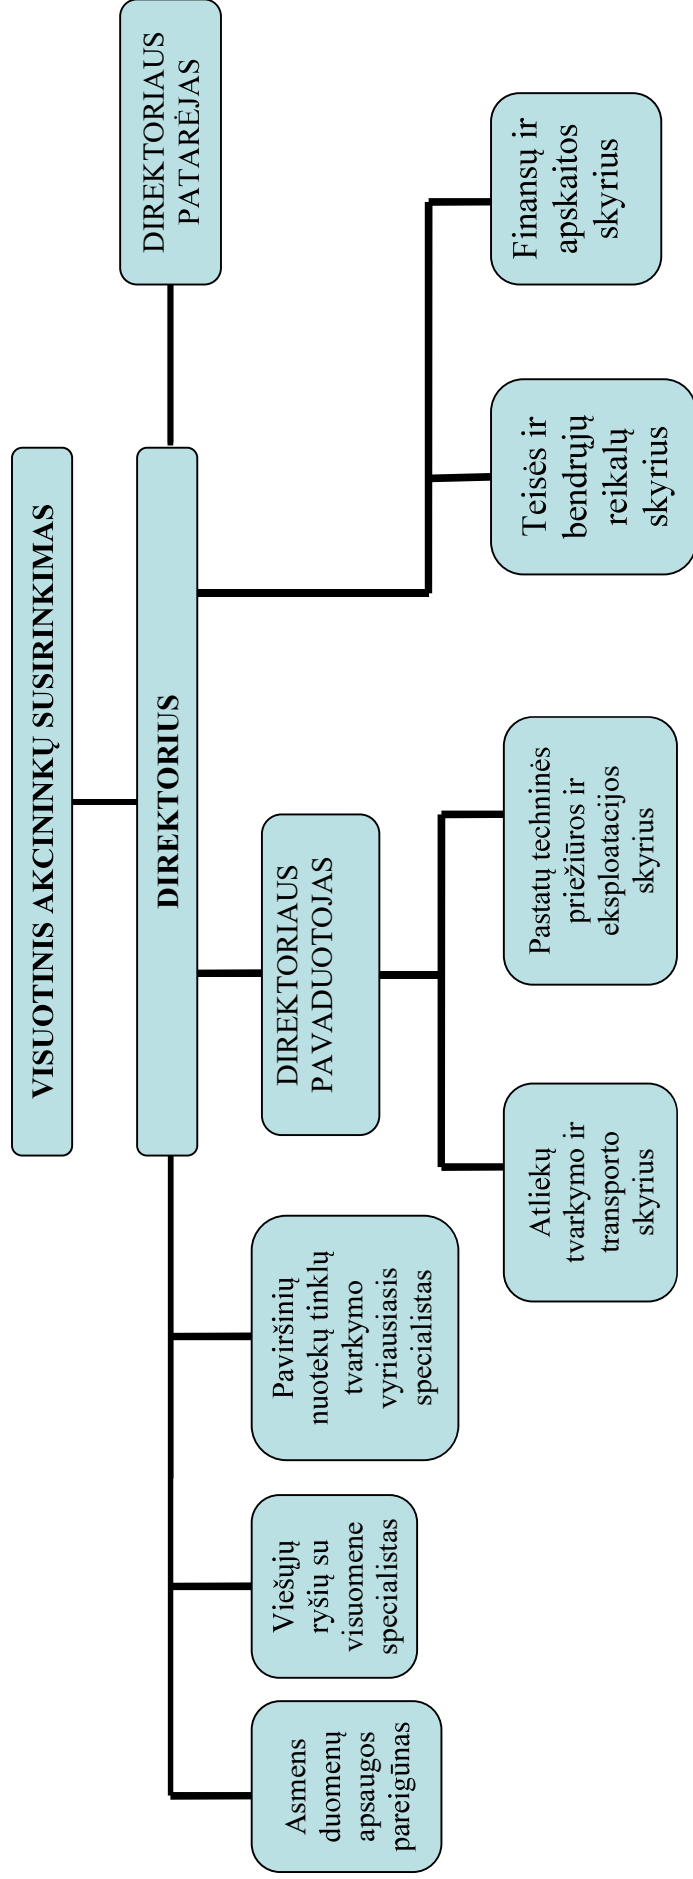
VISUOTINIS AKCININKŲ SUSIRINKIMAS

DIREKTORIUS

DIREKTORIAUS PATARĖJAS

Finansų ir apskaitos skyrius

Teisės ir bendrųjų reikalų skyrius

DIREKTORIAUS PAVADUOTOJAS

Pastatų techninės priežiūros ir eksploatacijos skyrius

Atliekų tvarkymo ir transporto skyrius

Paviršinių nuotekų tinklų tvarkymo vyriausiasis specialistas

Viešųjų ryšių su visuomene specialistas

Asmens duomenų apsaugos pareigūnas